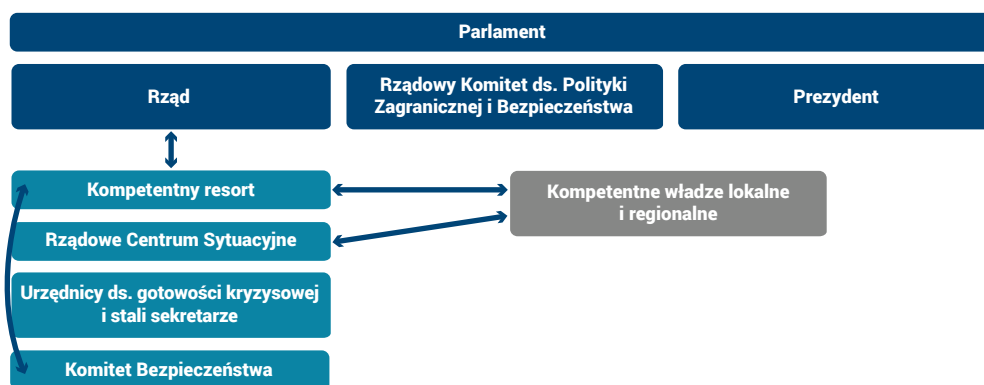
Parlament

Rząd

Rządowy Komitet ds. Polityki Zagranicznej i Bezpieczeństwa

Prezydent

Kompetentny resort

Kompetentne władze lokalne i regionalne

Rządowe Centrum Sytuacyjne

Urzędnicy ds. gotowości kryzysowej i stali sekretarze

Komitet Bezpieczeństwa